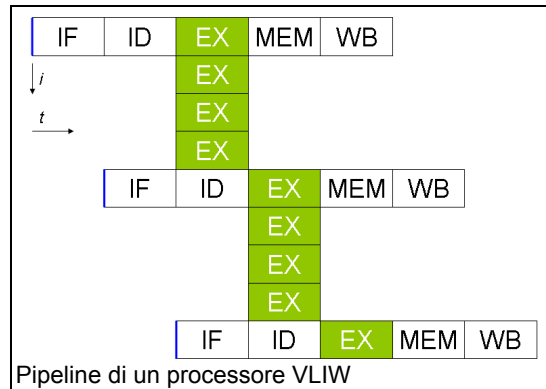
| IF | ID | EX | MEM | WB |
|---|---|---|---|---|
| | | EX | | |
| | | EX | | |
| | | EX | | |

$i$

$t$

| IF | ID | EX | MEM | WB |
|---|---|---|---|---|
| | | EX | | |
| | | EX | | |
| | | EX | | |

| IF | ID | EX | MEM | WB |
|---|---|---|---|---|

Pipeline di un processore VLIW